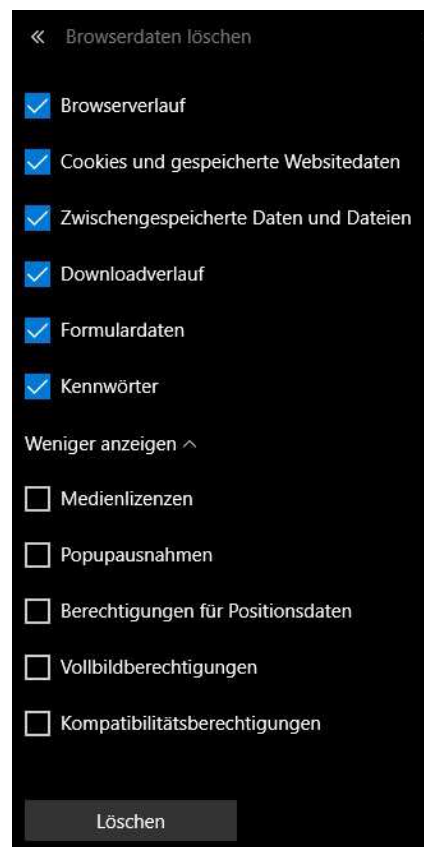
« Browserdaten löschen

Browserverlauf

Cookies und gespeicherte Websitedaten

Zwischengespeicherte Daten und Dateien

Downloadverlauf

Formulardaten

Kennwörter

Weniger anzeigen ^

Medienlizenzen

Popupausnahmen

Berechtigungen für Positionsdaten

Vollbildberechtigungen

Kompatibilitätsberechtigungen

Löschen